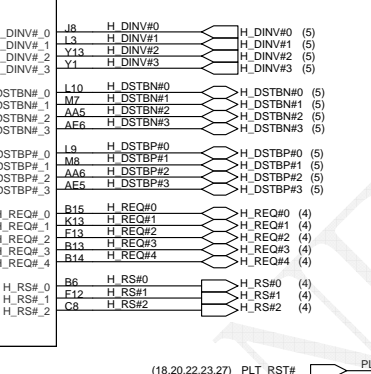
_DINV#_0
_DINV#_1
_DINV#_2
_DINV#_3

DSTBN#_0
DSTBN#_1
DSTBN#_2
DSTBN#_3

DSTBP#_0
DSTBP#_1
DSTBP#_2
DSTBP#_3

H_REQ#_0
H_REQ#_1
H_REQ#_2
H_REQ#_3
H_REQ#_4

H_RS#_0
H_RS#_1
H_RS#_2

J8 H_DINV#0
L3 H_DINV#1
Y13 H_DINV#2
Y1 H_DINV#3

H_DINV#0 (5)
H_DINV#1 (5)
H_DINV#2 (5)
H_DINV#3 (5)

L10 H_DSTBN#0
M7 H_DSTBN#1
AA5 H_DSTBN#2
AE6 H_DSTBN#3

H_DSTBN#0 (5)
H_DSTBN#1 (5)
H_DSTBN#2 (5)
H_DSTBN#3 (5)

L9 H_DSTBP#0
M8 H_DSTBP#1
AA6 H_DSTBP#2
AE5 H_DSTBP#3

H_DSTBP#0 (5)
H_DSTBP#1 (5)
H_DSTBP#2 (5)
H_DSTBP#3 (5)

B15 H_REQ#0
K13 H_REQ#1
F13 H_REQ#2
B13 H_REQ#3
B14 H_REQ#4

H_REQ#0 (4)
H_REQ#1 (4)
H_REQ#2 (4)
H_REQ#3 (4)
H_REQ#4 (4)

B6 H_RS#0
F12 H_RS#1
C8 H_RS#2

H_RS#0 (4)
H_RS#1 (4)
H_RS#2 (4)

(18,20,22,23,27) PLT_RST#

PL